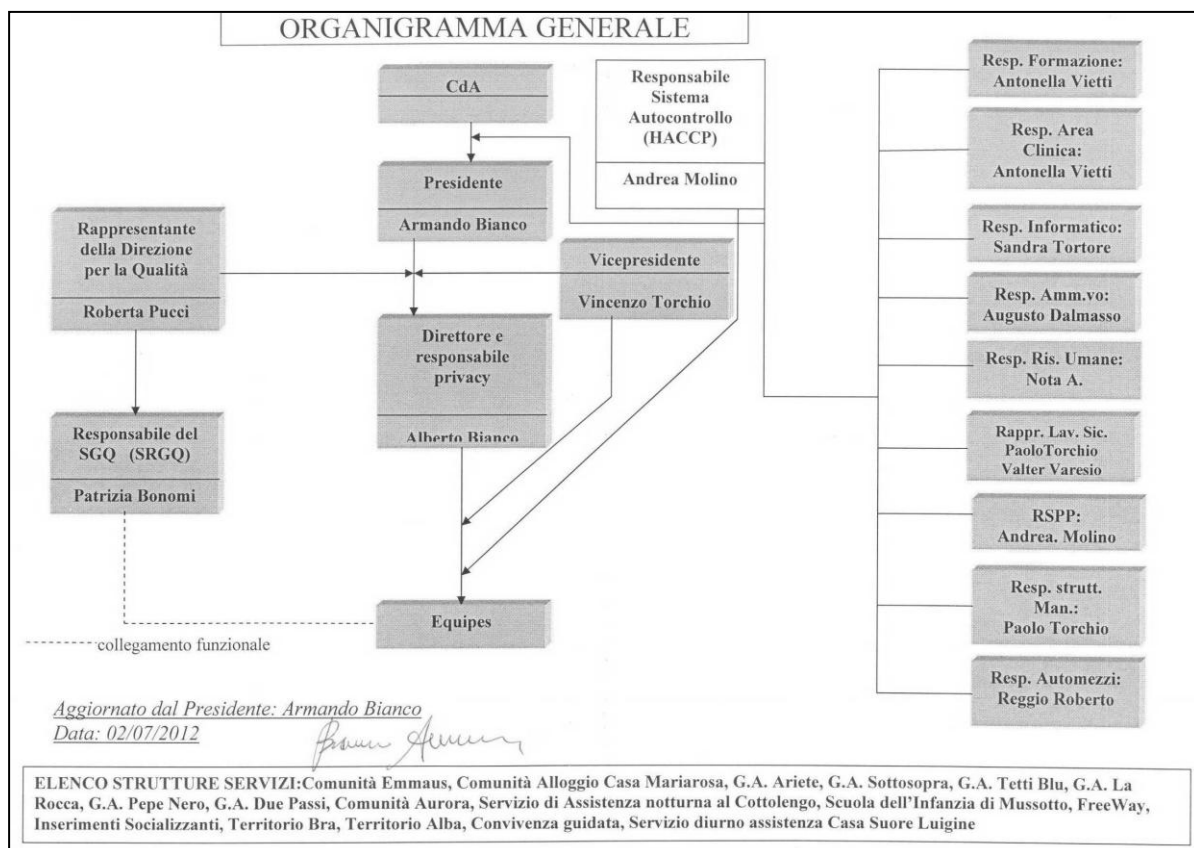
ORGANIGRAMMA GENERALE

CdA

Presidente

Armando Bianco

Responsabile Sistema Autocontrollo (HACCP)

Andrea Molino

Rappresentante della Direzione per la Qualità

Roberta Pucci

Vicepresidente

Vincenzo Torchio

Direttore e responsabile privacy

Alberto Bianco

Responsabile del SGQ (SRGQ)

Patrizia Bonomi

Equipes

collegamento funzionale

Resp. Formazione: Antonella Vietti

Resp. Area Clinica: Antonella Vietti

Resp. Informatico: Sandra Tortore

Resp. Amm.vo: Augusto Dalmasso

Resp. Ris. Umane: Nota A.

Rappr. Lav. Sic. PaoloTorchio Valter Varesio

RSPP: Andrea. Molino

Resp. strutt. Man.: Paolo Torchio

Resp. Automezzi: Reggio Roberto

Aggiornato dal Presidente: Armando Bianco
Data: 02/07/2012

ELENCO STRUTTURE SERVIZI:Comunità Emmaus, Comunità Alloggio Casa Mariarosa, G.A. Ariete, G.A. Sottosopra, G.A. Tetti Blu, G.A. La Rocca, G.A. Pepe Nero, G.A. Due Passi, Comunità Aurora, Servizio di Assistenza notturna al Cottolengo, Scuola dell'Infanzia di Mussotto, FreeWay, Inserimenti Socializzanti, Territorio Bra, Territorio Alba, Convivenza guidata, Servizio diurno assistenza Casa Suore Luigine